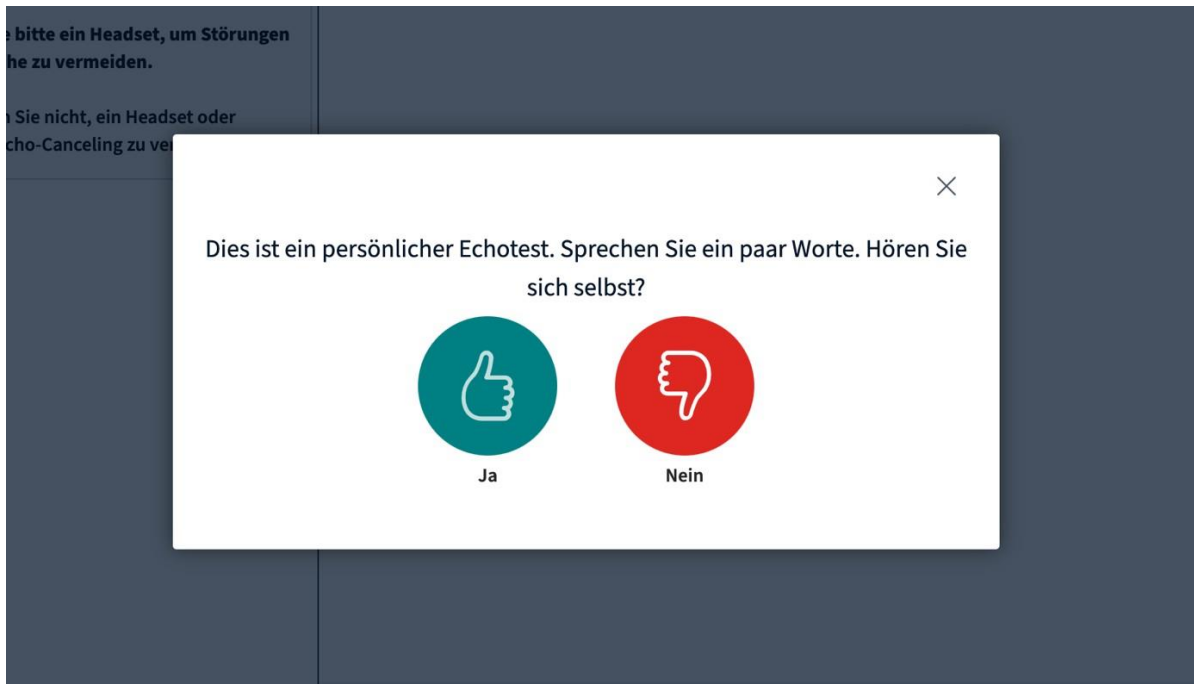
e bitte ein Headset, um Störungen he zu vermeiden.

n Sie nicht, ein Headset oder cho-Canceling zu ve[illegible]

×

Dies ist ein persönlicher Echotest. Sprechen Sie ein paar Worte. Hören Sie sich selbst?

Ja

Nein